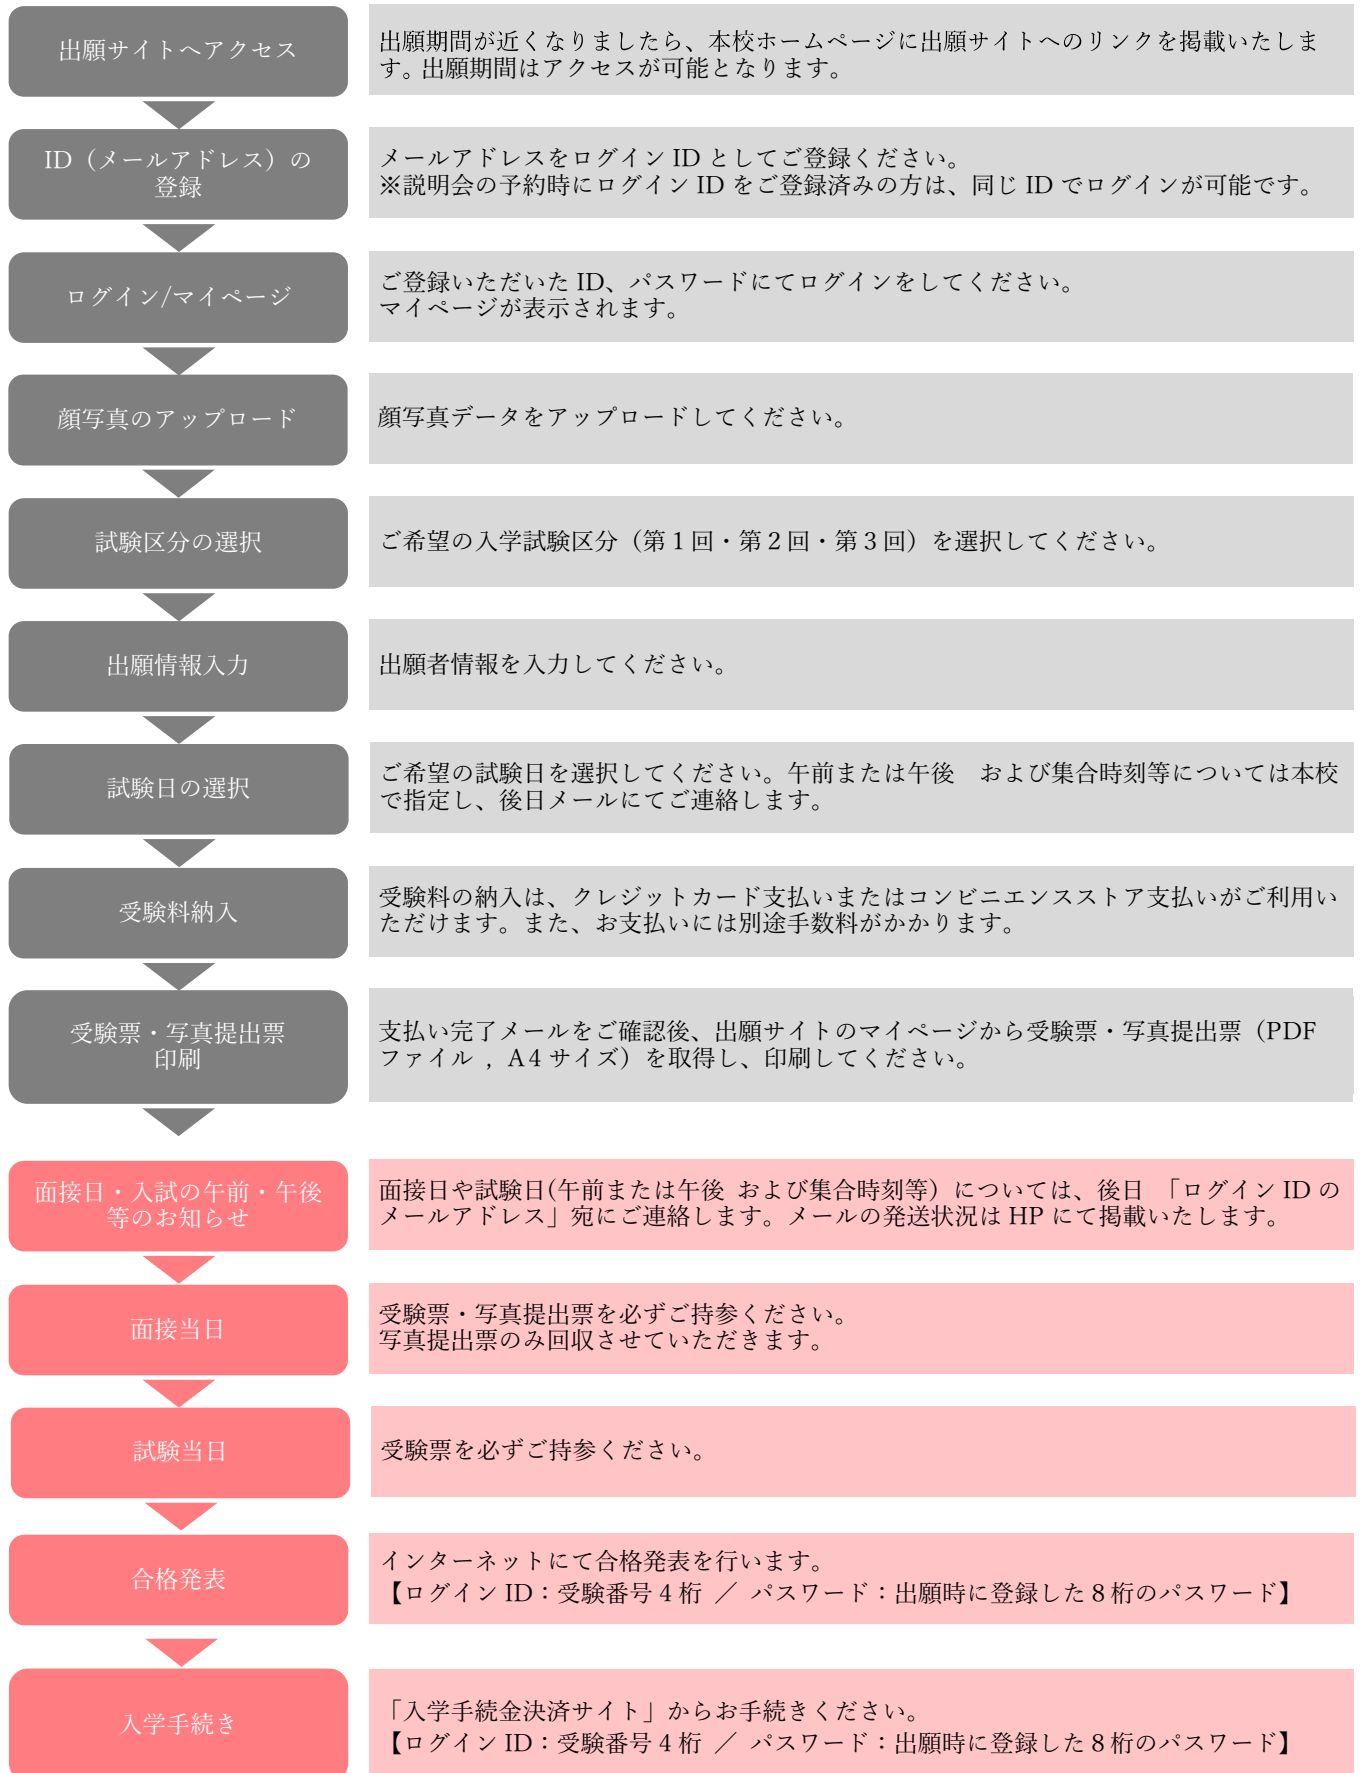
出願サイトへアクセス

出願期間が近くなりましたら、本校ホームページに出願サイトへのリンクを掲載いたします。出願期間はアクセスが可能となります。

ID（メールアドレス）の登録

メールアドレスをログイン ID としてご登録ください。
※説明会の予約時にログイン ID をご登録済みの方は、同じ ID でログインが可能です。

ログイン/マイページ

ご登録いただいた ID、パスワードにてログインをしてください。
マイページが表示されます。

顔写真のアップロード

顔写真データをアップロードしてください。

試験区分の選択

ご希望の入学試験区分（第 1 回・第 2 回・第 3 回）を選択してください。

出願情報入力

出願者情報を入力してください。

試験日の選択

ご希望の試験日を選択してください。午前または午後　および集合時刻等については本校で指定し、後日メールにてご連絡します。

受験料納入

受験料の納入は、クレジットカード支払いまたはコンビニエンスストア支払いがご利用いただけます。また、お支払いには別途手数料がかかります。

受験票・写真提出票印刷

支払い完了メールをご確認後、出願サイトのマイページから受験票・写真提出票（PDF ファイル，A4 サイズ）を取得し、印刷してください。

面接日・入試の午前・午後等のお知らせ

面接日や試験日(午前または午後 および集合時刻等）については、後日 「ログイン ID のメールアドレス」宛にご連絡します。メールの発送状況は HP にて掲載いたします。

面接当日

受験票・写真提出票を必ずご持参ください。
写真提出票のみ回収させていただきます。

試験当日

受験票を必ずご持参ください。

合格発表

インターネットにて合格発表を行います。
【ログイン ID：受験番号 4 桁 ／ パスワード：出願時に登録した 8 桁のパスワード】

入学手続き

「入学手続金決済サイト」からお手続きください。
【ログイン ID：受験番号 4 桁 ／ パスワード：出願時に登録した 8 桁のパスワード】